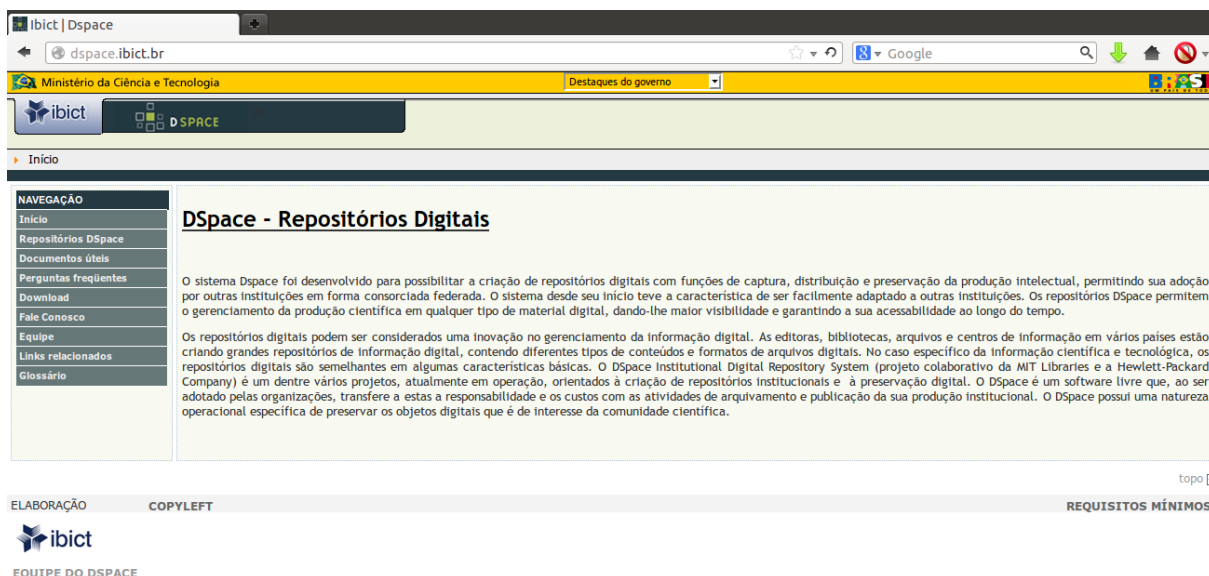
Ibict | Dspace

dspace.ibict.br

Google

Ministério da Ciência e Tecnologia

Destaques do governo

BRASIL

ibict

DSPACE

Início

NAVEGAÇÃO
Início
Repositórios DSpace
Documentos úteis
Perguntas freqüentes
Download
Fale Conosco
Equipe
Links relacionados
Glossário

DSpace - Repositórios Digitais

O sistema Dspace foi desenvolvido para possibilitar a criação de repositórios digitais com funções de captura, distribuição e preservação da produção intelectual, permitindo sua adoção por outras instituições em forma consorciada federada. O sistema desde seu início teve a característica de ser facilmente adaptado a outras instituições. Os repositórios DSpace permitem o gerenciamento da produção científica em qualquer tipo de material digital, dando-lhe maior visibilidade e garantindo a sua acessabilidade ao longo do tempo.

Os repositórios digitais podem ser considerados uma inovação no gerenciamento da informação digital. As editoras, bibliotecas, arquivos e centros de informação em vários países estão criando grandes repositórios de informação digital, contendo diferentes tipos de conteúdos e formatos de arquivos digitais. No caso específico da informação científica e tecnológica, os repositórios digitais são semelhantes em algumas características básicas. O DSpace Institutional Digital Repository System (projeto colaborativo da MIT Libraries e a Hewlett-Packard Company) é um dentre vários projetos, atualmente em operação, orientados à criação de repositórios institucionais e à preservação digital. O DSpace é um software livre que, ao ser adotado pelas organizações, transfere a estas a responsabilidade e os custos com as atividades de arquivamento e publicação da sua produção institucional. O DSpace possui uma natureza operacional específica de preservar os objetos digitais que é de interesse da comunidade científica.

topo [

ELABORAÇÃO
COPYLEFT
REQUISITOS MÍNIMOS

ibict

EQUIPE DO DSPACE